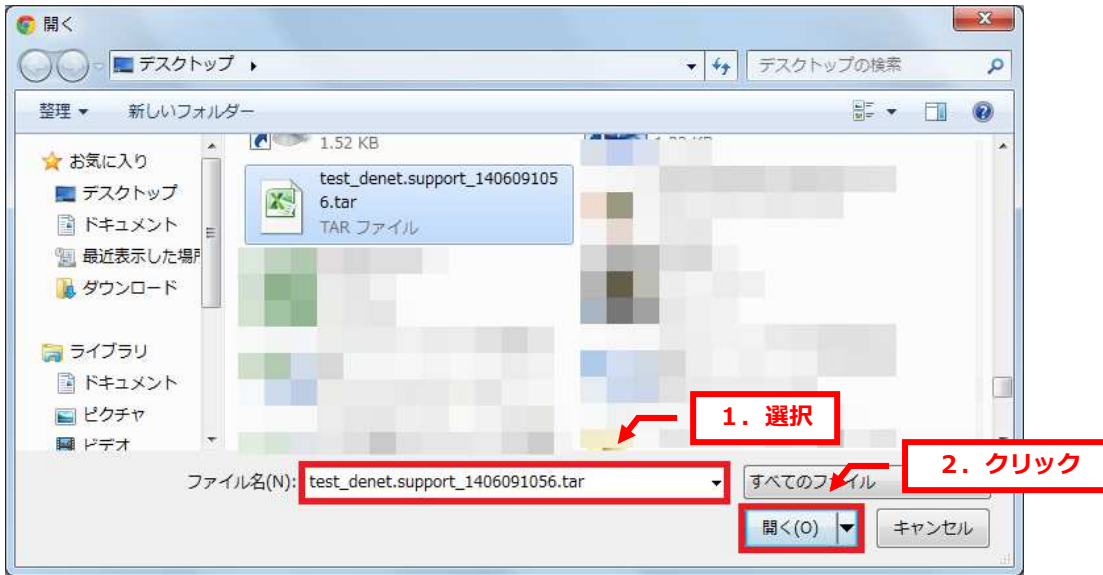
開く

デスクトップ ▸

デスクトップの検索

整理 ▾　新しいフォルダー

お気に入り
デスクトップ
ドキュメント
最近表示した場所
ダウンロード

ライブラリ
ドキュメント
ピクチャ
ビデオ

1.52 KB

test_denet.support_1406091056.tar
TAR ファイル

1．選択

ファイル名(N): test_denet.support_1406091056.tar

すべてのファイル

2．クリック

開く(O)　キャンセル